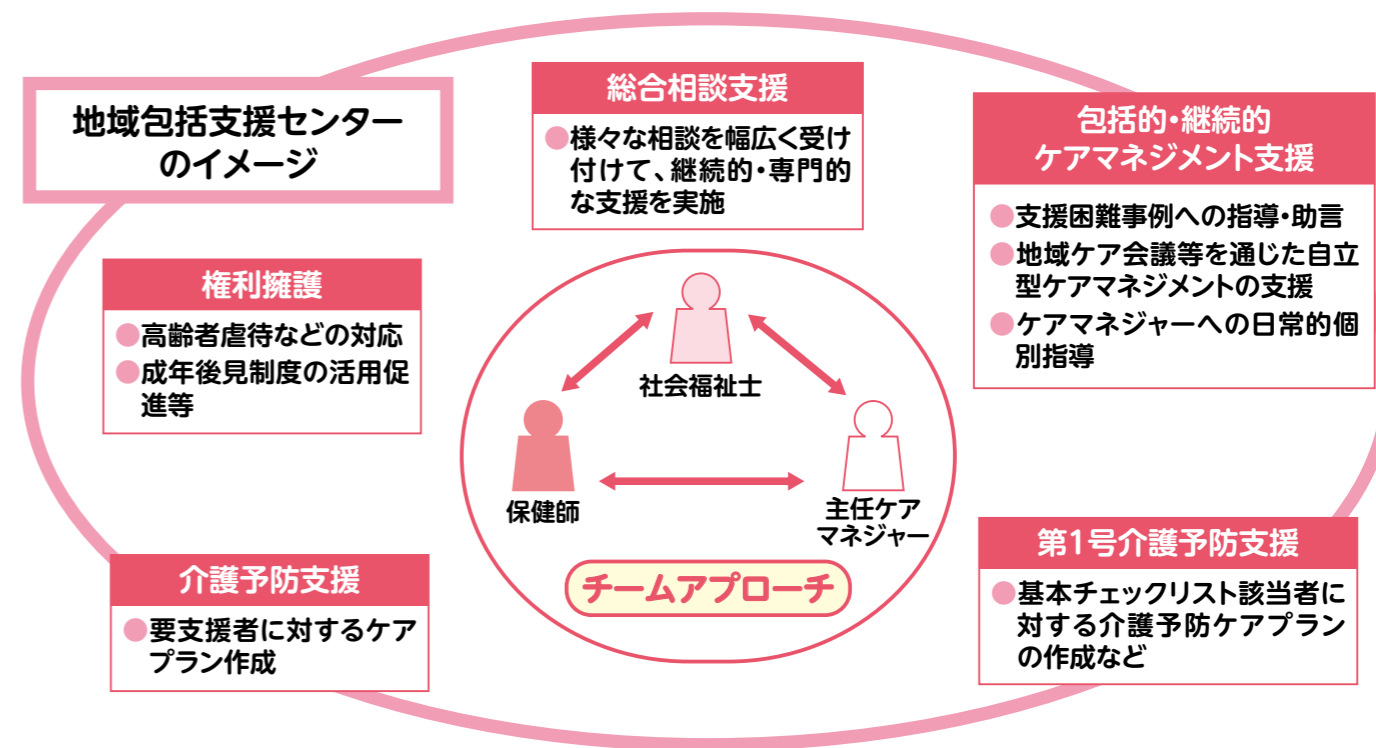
地域包括支援センターのイメージ

総合相談支援
様々な相談を幅広く受け付けて、継続的・専門的な支援を実施

包括的・継続的ケアマネジメント支援
支援困難事例への指導・助言
地域ケア会議等を通じた自立型ケアマネジメントの支援
ケアマネジャーへの日常的個別指導

権利擁護
高齢者虐待などの対応
成年後見制度の活用促進等

社会福祉士

保健師

主任ケアマネジャー

チームアプローチ

介護予防支援
要支援者に対するケアプラン作成

第1号介護予防支援
基本チェックリスト該当者に対する介護予防ケアプランの作成など